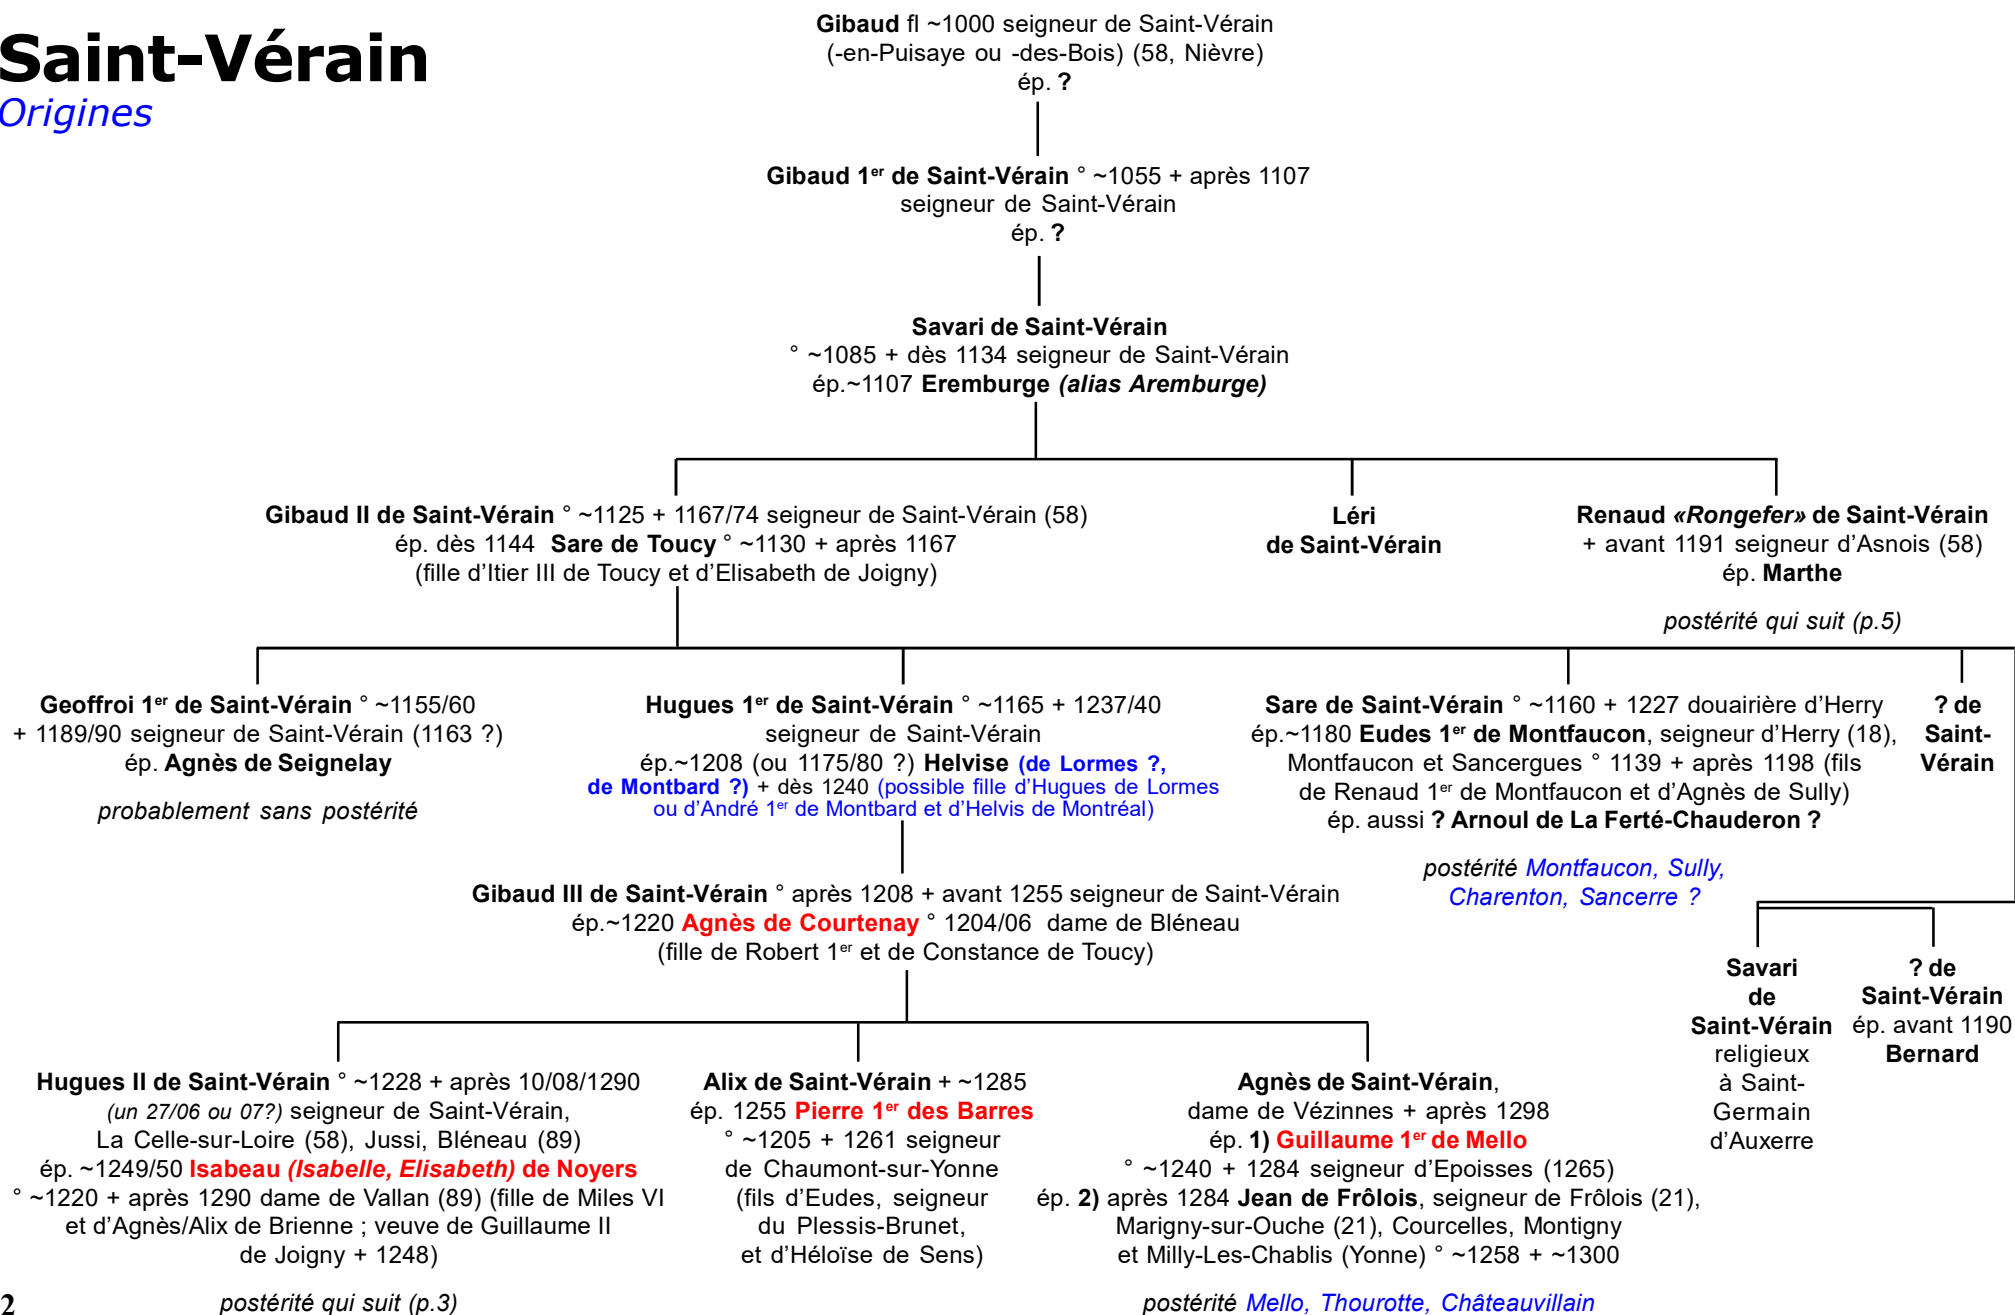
Saint-Vérain
Origines

Gibaud fl ~1000 seigneur de Saint-Vérain (-en-Puisaye ou -des-Bois) (58, Nièvre)
ép. ?

Gibaud 1$^{er}$ de Saint-Vérain ° ~1055 + après 1107
seigneur de Saint-Vérain
ép. ?

Savari de Saint-Vérain
° ~1085 + dès 1134 seigneur de Saint-Vérain
ép.~1107 Eremburge (alias Aremburge)

Gibaud II de Saint-Vérain ° ~1125 + 1167/74 seigneur de Saint-Vérain (58)
ép. dès 1144 Sare de Toucy ° ~1130 + après 1167
(fille d'Itier III de Toucy et d'Elisabeth de Joigny)

Léri
de Saint-Vérain

Renaud «Rongefer» de Saint-Vérain
+ avant 1191 seigneur d'Asnois (58)
ép. Marthe

postérité qui suit (p.5)

Geoffroi 1$^{er}$ de Saint-Vérain ° ~1155/60
+ 1189/90 seigneur de Saint-Vérain (1163 ?)
ép. Agnès de Seignelay

probablement sans postérité

Hugues 1$^{er}$ de Saint-Vérain ° ~1165 + 1237/40
seigneur de Saint-Vérain
ép.~1208 (ou 1175/80 ?) Helvise (de Lormes ?, de Montbard ?) + dès 1240 (possible fille d'Hugues de Lormes ou d'André 1$^{er}$ de Montbard et d'Helvis de Montréal)

Sare de Saint-Vérain ° ~1160 + 1227 douairière d'Herry
ép.~1180 Eudes 1$^{er}$ de Montfaucon, seigneur d'Herry (18), Montfaucon et Sancergues ° 1139 + après 1198 (fils de Renaud 1$^{er}$ de Montfaucon et d'Agnès de Sully)
ép. aussi ? Arnoul de La Ferté-Chauderon ?

postérité Montfaucon, Sully, Charenton, Sancerre ?

? de Saint-Vérain

Gibaud III de Saint-Vérain ° après 1208 + avant 1255 seigneur de Saint-Vérain
ép.~1220 Agnès de Courtenay ° 1204/06 dame de Bléneau
(fille de Robert 1$^{er}$ et de Constance de Toucy)

Savari de Saint-Vérain religieux à Saint-Germain d'Auxerre

? de Saint-Vérain
ép. avant 1190
Bernard

Hugues II de Saint-Vérain ° ~1228 + après 10/08/1290 (un 27/06 ou 07?) seigneur de Saint-Vérain, La Celle-sur-Loire (58), Jussi, Bléneau (89)
ép. ~1249/50 Isabeau (Isabelle, Elisabeth) de Noyers
° ~1220 + après 1290 dame de Vallan (89) (fille de Miles VI et d'Agnès/Alix de Brienne ; veuve de Guillaume II de Joigny + 1248)

postérité qui suit (p.3)

Alix de Saint-Vérain + ~1285
ép. 1255 Pierre 1$^{er}$ des Barres
° ~1205 + 1261 seigneur de Chaumont-sur-Yonne (fils d'Eudes, seigneur du Plessis-Brunet, et d'Héloïse de Sens)

Agnès de Saint-Vérain,
dame de Vézinnes + après 1298
ép. 1) Guillaume 1$^{er}$ de Mello
° ~1240 + 1284 seigneur d'Epoisses (1265)
ép. 2) après 1284 Jean de Frôlois, seigneur de Frôlois (21), Marigny-sur-Ouche (21), Courcelles, Montigny et Milly-Les-Chablis (Yonne) ° ~1258 + ~1300

postérité Mello, Thourotte, Châteauvillain

2